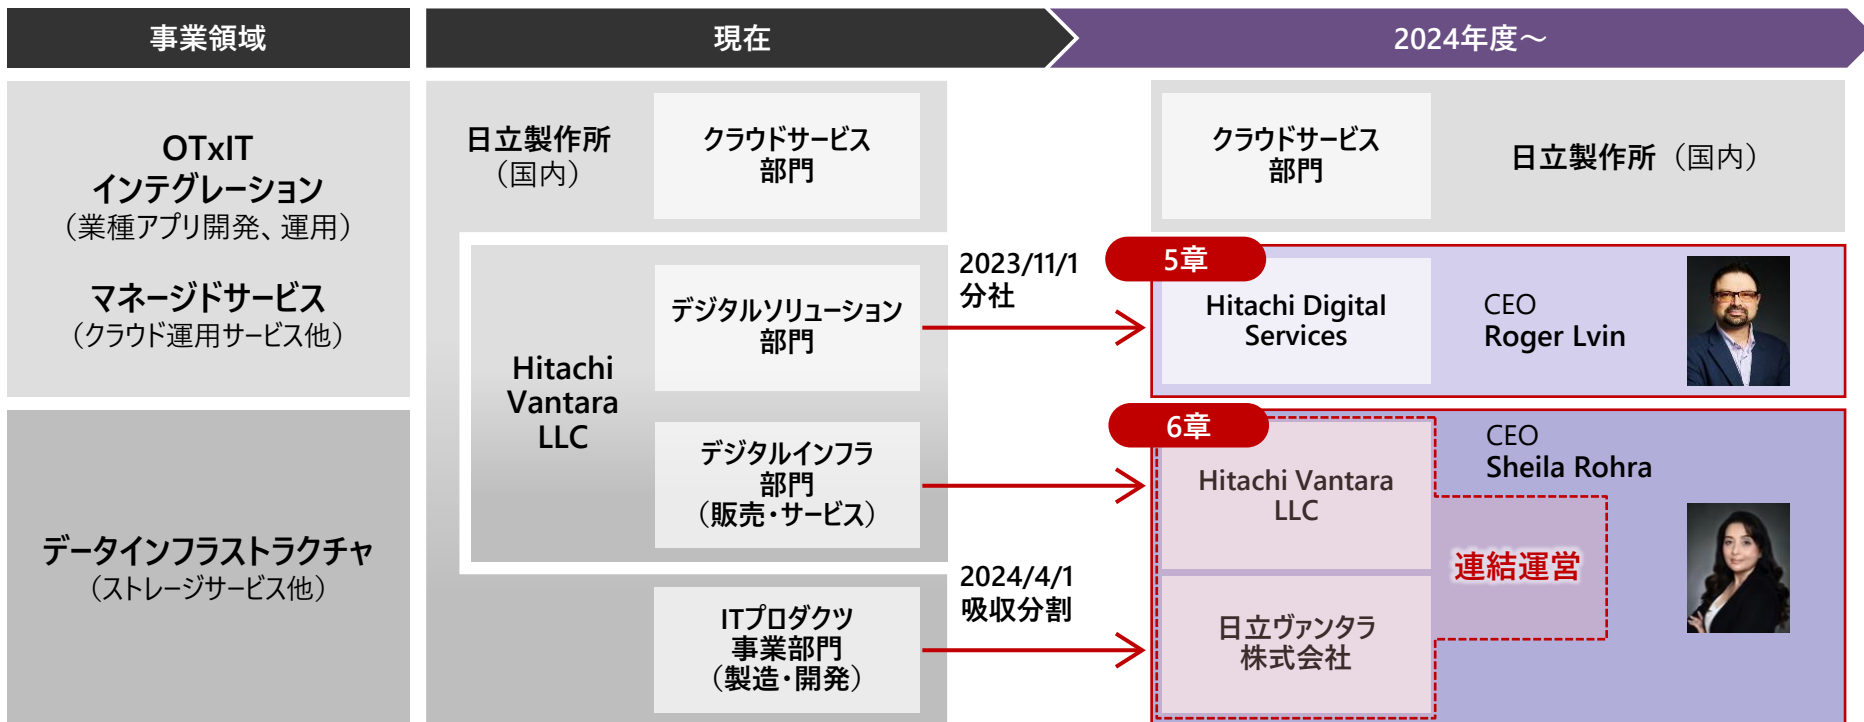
事業領域

現在

2024年度～

OTxIT
インテグレーション
（業種アプリ開発、運用）

マネージドサービス
（クラウド運用サービス他）

データインフラストラクチャ
（ストレージサービス他）

日立製作所
（国内）

クラウドサービス
部門

Hitachi
Vantara
LLC

デジタルソリューション
部門

デジタルインフラ
部門
（販売・サービス）

ITプロダクツ
事業部門
（製造・開発）

2023/11/1
分社

2024/4/1
吸収分割

クラウドサービス
部門

日立製作所（国内）

5章

Hitachi Digital
Services

CEO
Roger Lvin

6章

Hitachi Vantara
LLC

CEO
Sheila Rohra

連結運営

日立ヴァンタラ
株式会社